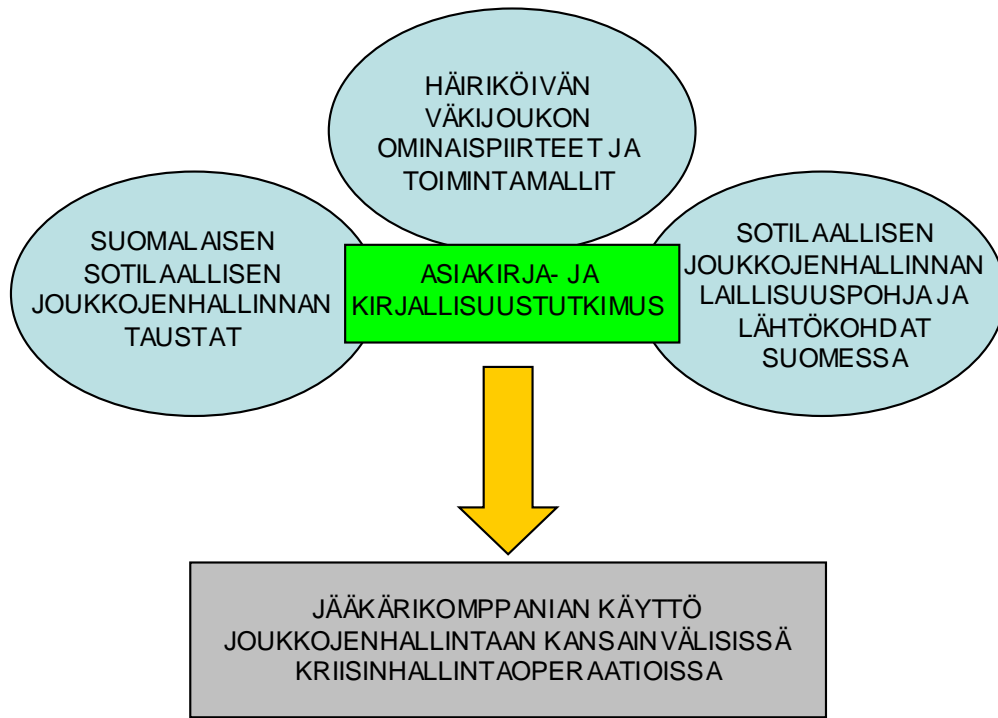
HÄIRIKÖIVÄN VÄKIJOUKON OMINAISPIIRTEET JA TOIMINTAMALLIT

SUOMALAISEN SOTILAALLISEN JOUKKOJENHALLINNAN TAUSTAT

ASIAKIRJA- JA KIRJALLISUUSTUTKIMUS

SOTILAALLISEN JOUKKOJENHALLINNAN LAILLISUUSPOHJA JA LÄHTÖKOHDAT SUOMESSA

JÄÄKÄRIKOMPPANIAN KÄYTTÖ JOUKKOJENHALLINTAAN KANSAINVÄLISISSÄ KRIISINHALLINTAOPERAATIOISSA